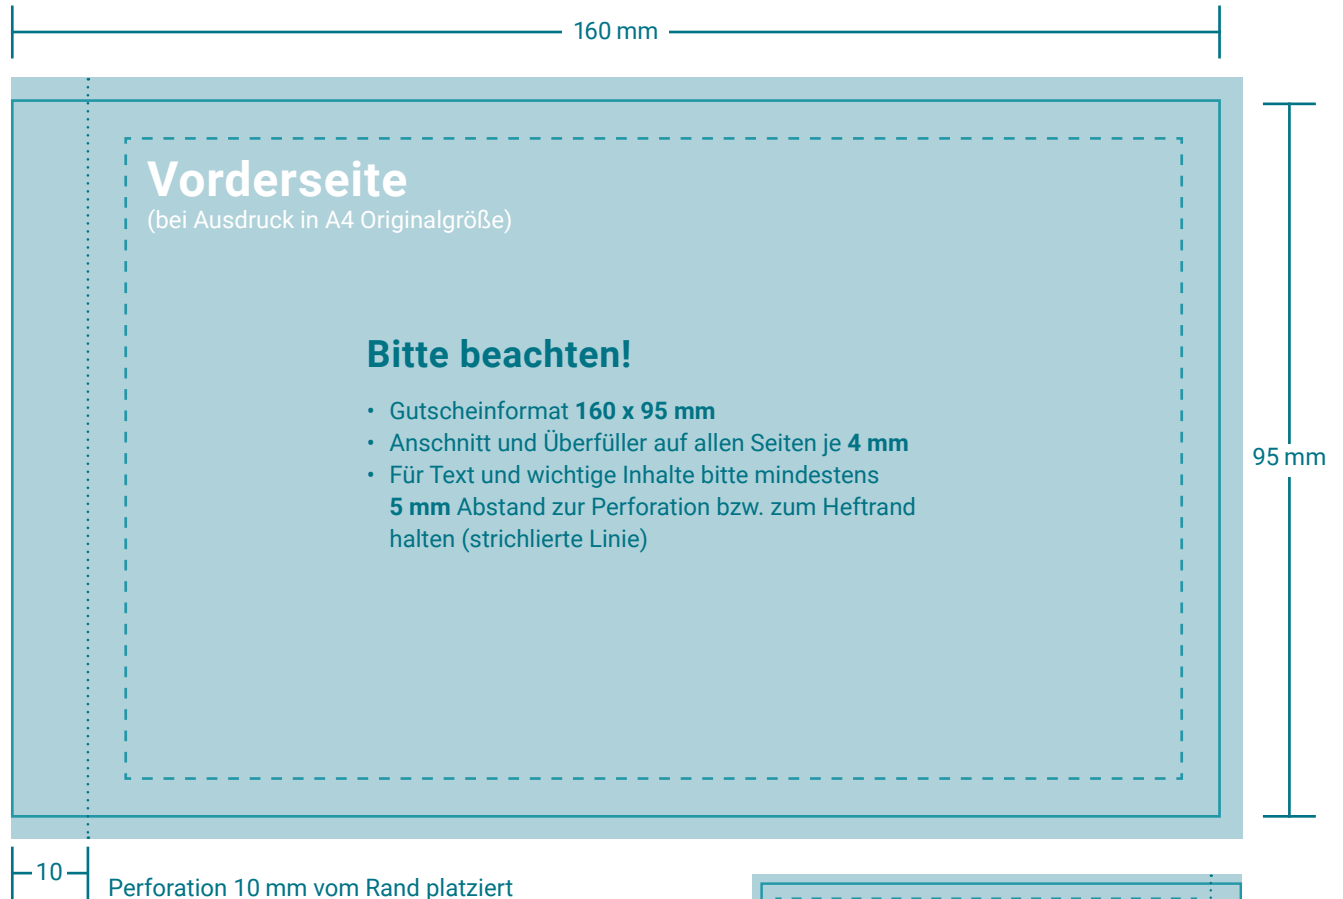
160 mm

Vorderseite
(bei Ausdruck in A4 Originalgröße)

Bitte beachten!

- Gutscheinformat **160 x 95 mm**
- Anschnitt und Überfüller auf allen Seiten je **4 mm**
- Für Text und wichtige Inhalte bitte mindestens **5 mm** Abstand zur Perforation bzw. zum Heftrand halten (strichlierte Linie)

95 mm

10

Perforation 10 mm vom Rand platziert